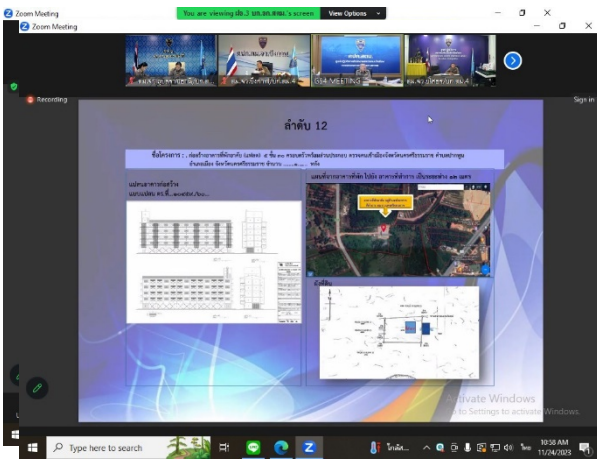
Zoom Meeting
You are viewing ฝอ.3 บก.สท.ตชด.'s screen
View Options
Zoom Meeting
Recording
Sign in

ลำดับ 12

ชื่อโครงการ : ก่อสร้างอาคารที่พักอาศัย (แฟลต) 5 ชั้น 20 ครอบครัว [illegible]
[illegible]

แบบอาคารที่จะก่อสร้าง
แบบเลขที่ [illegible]

แผนที่อาคารที่จะก่อสร้าง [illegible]

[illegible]

Activate Windows
Go to Settings to activate Windows.

Type here to search
10:58 AM
11/24/2023